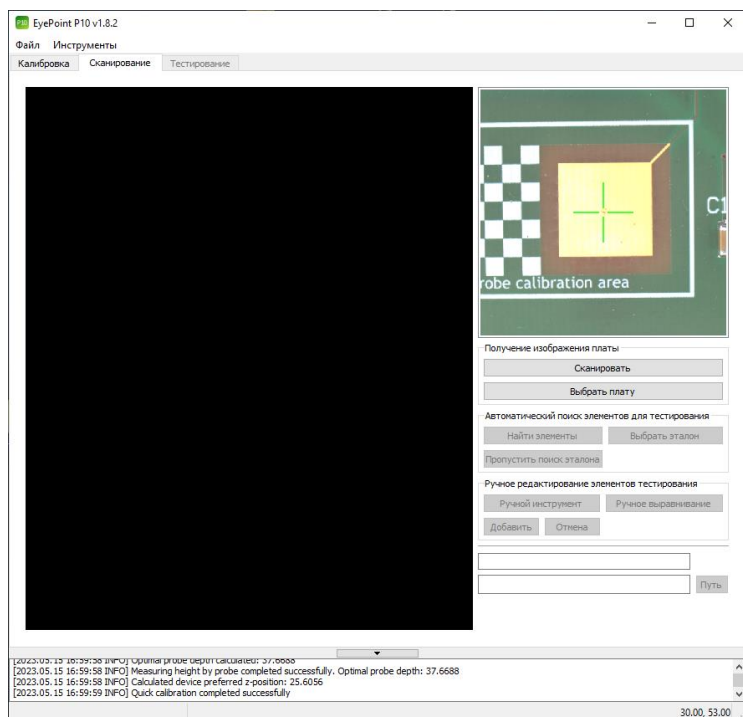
EyePoint P10 v1.8.2

Файл Инструменты

Калибровка Сканирование Тестирование

C1

robe calibration area

Получение изображения платы

Сканировать

Выбрать плату

Автоматический поиск элементов для тестирования

Найти элементы

Выбрать эталон

Пропустить поиск эталона

Ручное редактирование элементов тестирования

Ручной инструмент

Ручное выравнивание

Добавить

Отмена

Путь

[2023.05.15 16:59:58 INFO] Optimal probe depth calculated: 37.6688
[2023.05.15 16:59:58 INFO] Measuring height by probe completed successfully. Optimal probe depth: 37.6688
[2023.05.15 16:59:58 INFO] Calculated device preferred z-position: 25.6056
[2023.05.15 16:59:59 INFO] Quick calibration completed successfully

30.00, 53.00